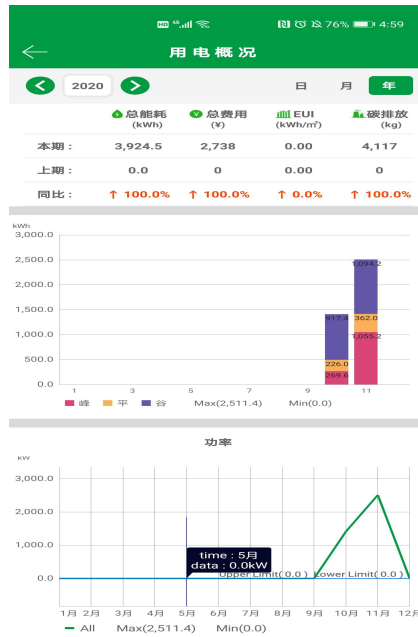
HD 4G 76% 4:59

用电概况

2020

日 月 年

| | 总能耗 (kWh) | 总费用 (¥) | EUI (kWh/m²) | 碳排放 (kg) |
|---|---|---|---|---|
| 本期： | 3,924.5 | 2,738 | 0.00 | 4,117 |
| 上期： | 0.0 | 0 | 0.00 | 0 |
| 同比： | ↑ 100.0% | ↑ 100.0% | ↑ 0.0% | ↑ 100.0% |

kWh
3,000.0
2,500.0
2,000.0
1,500.0
1,000.0
500.0
0.0
1 3 5 7 9 11
917.4
226.0
269.6
1,094.2
362.0
1,055.2
峰 平 谷 Max(2,511.4) Min(0.0)

功率

kW
3,000.0
2,000.0
1,000.0
0.0
time : 5月
data : 0.0kW
Upper Limit( 0.0 ) Lower Limit( 0.0 )
1月 2月 3月 4月 5月 6月 7月 8月 9月 10月 11月 12月
All Max(2,511.4) Min(0.0)